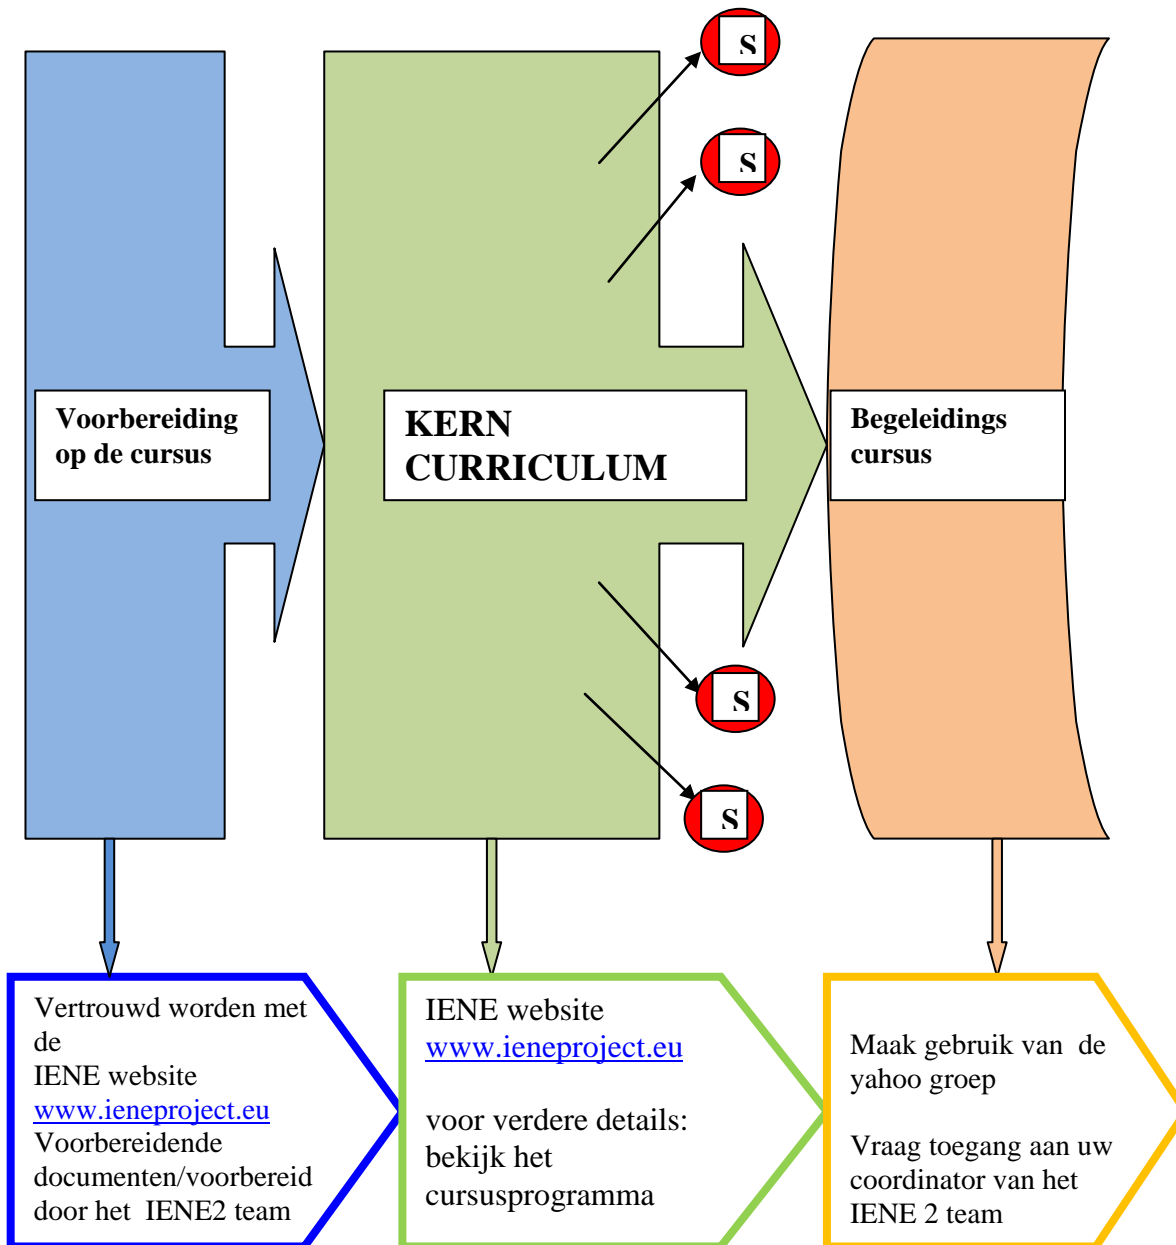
S

S

Voorbereiding op de cursus

KERN CURRICULUM

Begeleidings cursus

S

S

Vertrouwd worden met de IENE website www.ieneproject.eu Voorbereidende documenten/voorbereid door het IENE2 team

IENE website www.ieneproject.eu

voor verdere details: bekijk het cursusprogramma

Maak gebruik van de yahoo groep

Vraag toegang aan uw coordinator van het IENE 2 team